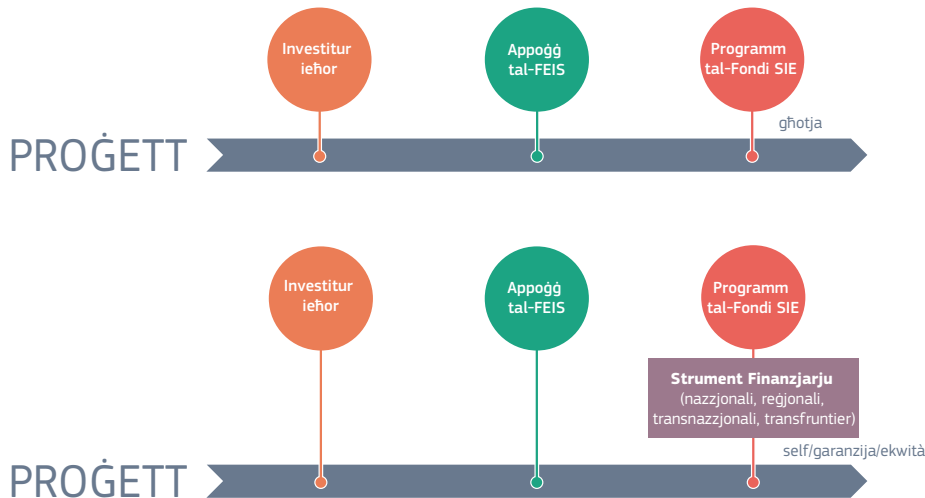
Investitur ieħor

Appoġġ tal-FEIS

Programm tal-Fondi SIE

għotja

PROĠETT

Investitur ieħor

Appoġġ tal-FEIS

Programm tal-Fondi SIE

**Strument Finanzjarju**
(nazzjonali, reġjonali, transnazzjonali, transfruntier)

self/garanzija/ekwità

PROĠETT